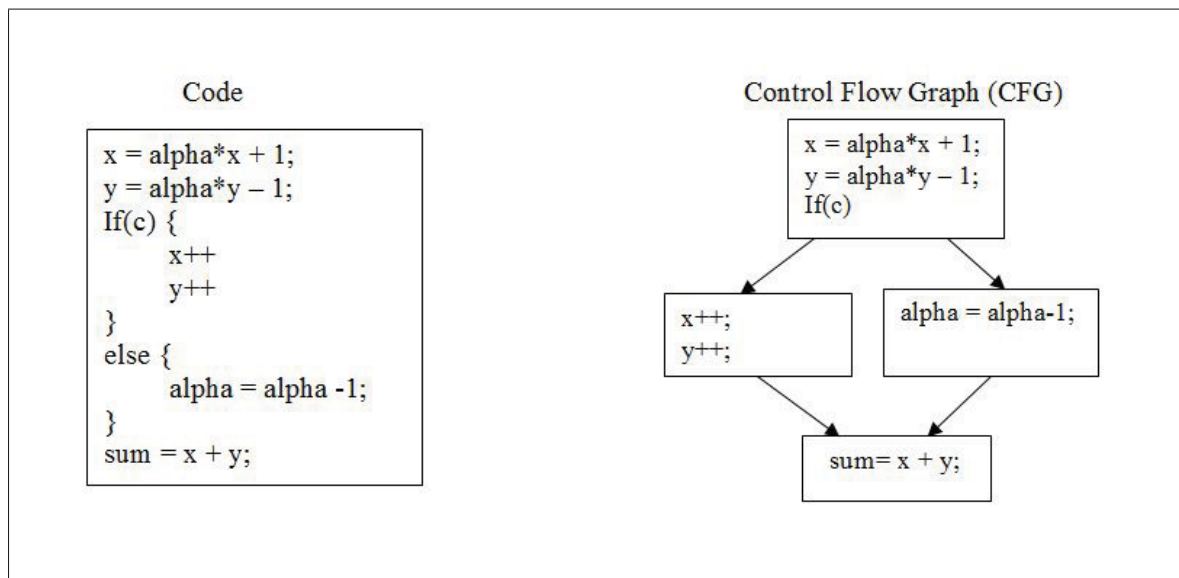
Code

x = alpha*x + 1;
y = alpha*y – 1;
If(c) {
x++
y++
}
else {
alpha = alpha -1;
}
sum = x + y;

Control Flow Graph (CFG)

x = alpha*x + 1;
y = alpha*y – 1;
If(c)

x++;
y++;

alpha = alpha-1;

sum= x + y;